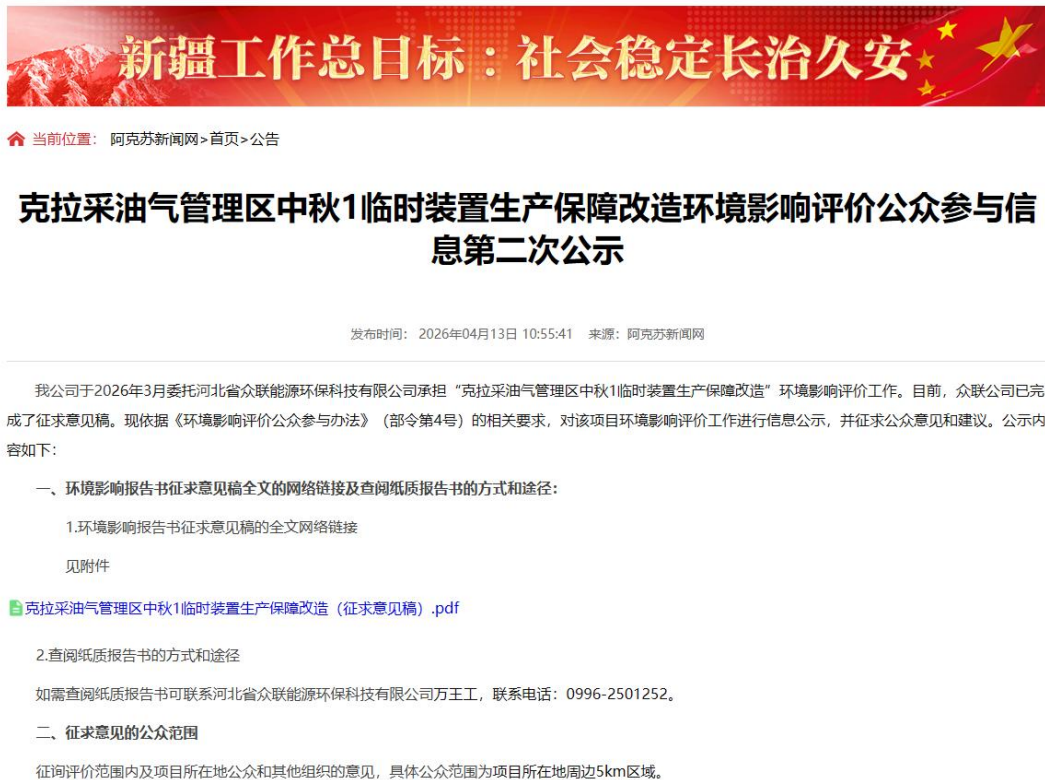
新疆工作总目标：社会稳定长治久安

当前位置： 阿克苏新闻网>首页>公告

克拉采油气管理区中秋1临时装置生产保障改造环境影响评价公众参与信息第二次公示

发布时间： 2026年04月13日 10:55:41 来源：阿克苏新闻网

我公司于2026年3月委托河北省众联能源环保科技有限公司承担“克拉采油气管理区中秋1临时装置生产保障改造”环境影响评价工作。目前，众联公司已完成了征求意见稿。现依据《环境影响评价公众参与办法》（部令第4号）的相关要求，对该项目环境影响评价工作进行信息公示，并征求公众意见和建议。公示内容如下：

一、环境影响报告书征求意见稿全文的网络链接及查阅纸质报告书的方式和途径：

1.环境影响报告书征求意见稿的全文网络链接

见附件

克拉采油气管理区中秋1临时装置生产保障改造（征求意见稿）.pdf

2.查阅纸质报告书的方式和途径

如需查阅纸质报告书可联系河北省众联能源环保科技有限公司万王工，联系电话：0996-2501252。

二、征求意见的公众范围

征询评价范围内及项目所在地公众和其他组织的意见，具体公众范围为项目所在地周边5km区域。